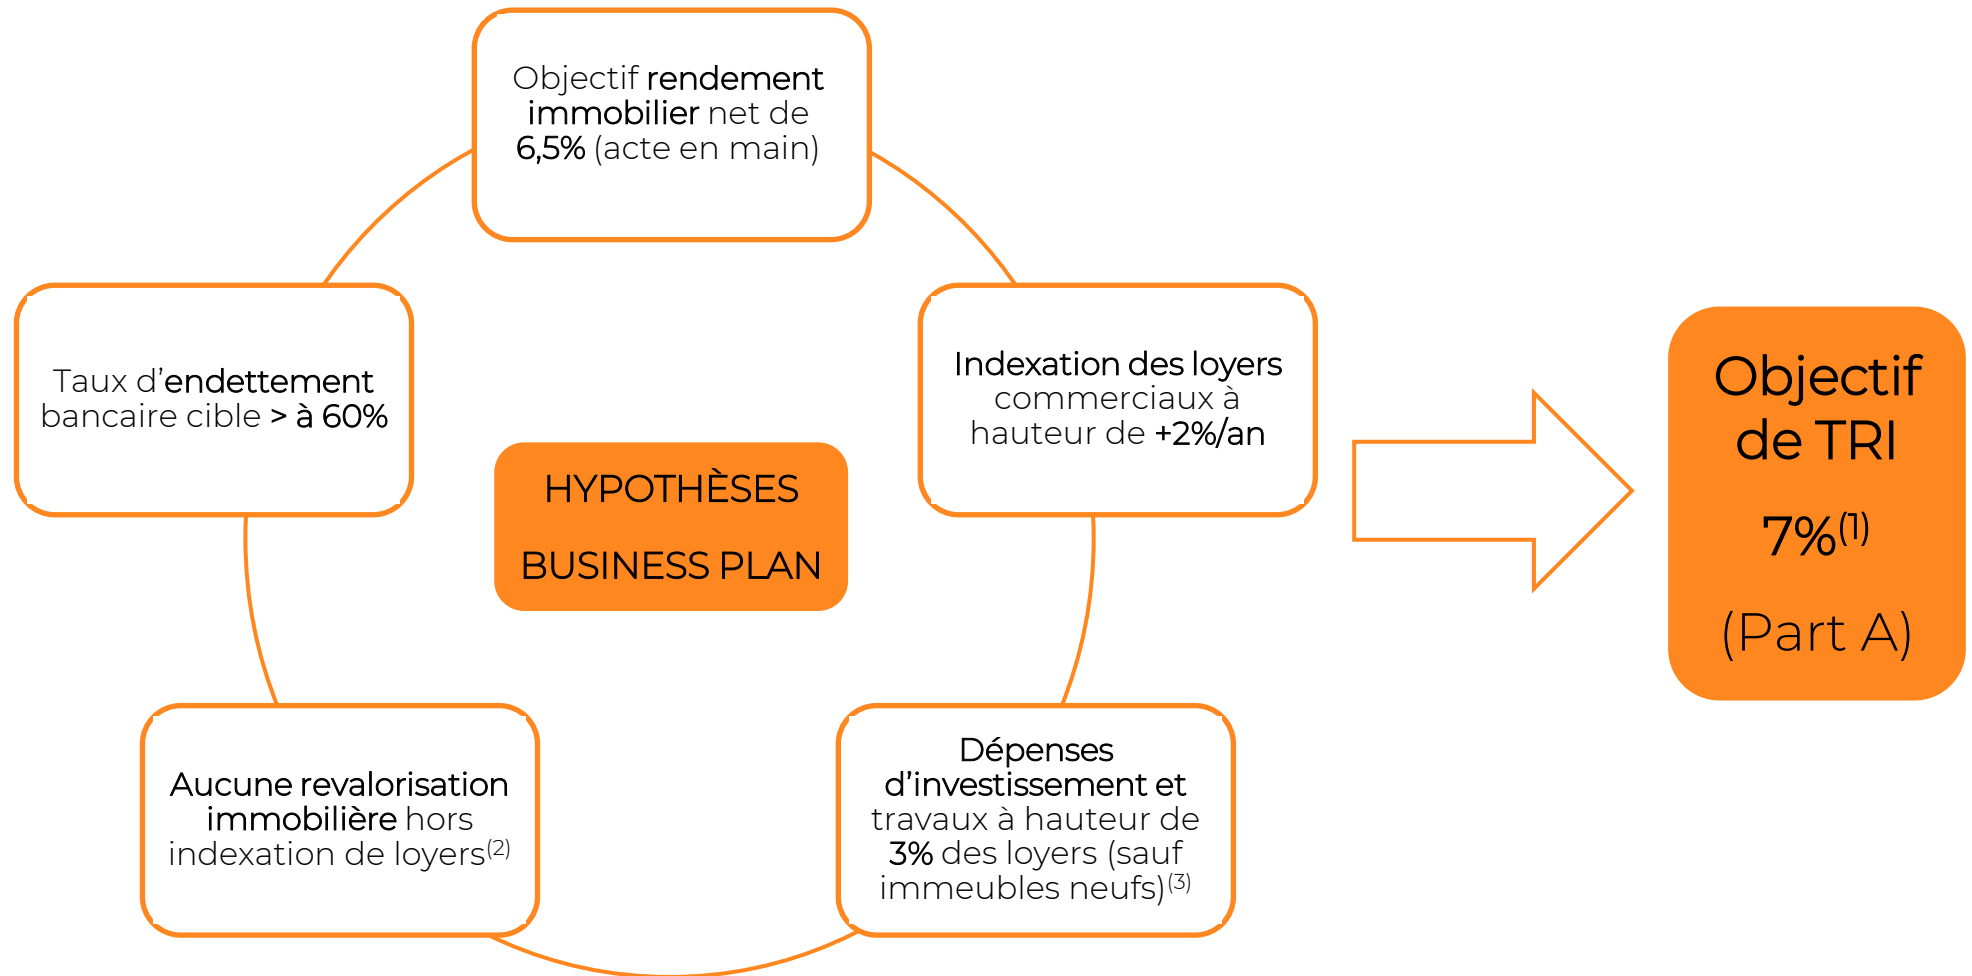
Objectif rendement immobilier net de 6,5% (acte en main)

Indexation des loyers commerciaux à hauteur de +2%/an

Dépenses d’investissement et travaux à hauteur de 3% des loyers (sauf immeubles neufs)$^{(3)}$

Aucune revalorisation immobilière hors indexation de loyers$^{(2)}$

Taux d’endettement bancaire cible > à 60%

HYPOTHÈSES

BUSINESS PLAN

Objectif de TRI

7%$^{(1)}$

(Part A)